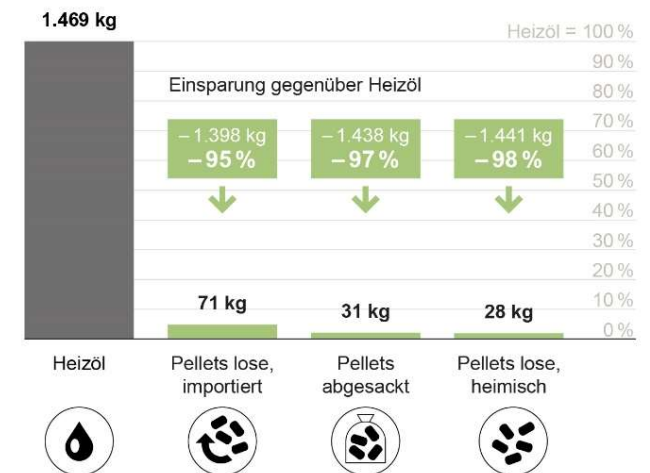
1.469 kg

Heizöl = 100 %
90 %
80 %
70 %
60 %
50 %
40 %
30 %
20 %
10 %
0 %

Einsparung gegenüber Heizöl

– 1.398 kg
– 95 %

– 1.438 kg
– 97 %

– 1.441 kg
– 98 %

71 kg

31 kg

28 kg

Heizöl

Pellets lose, importiert

Pellets abgesackt

Pellets lose, heimisch